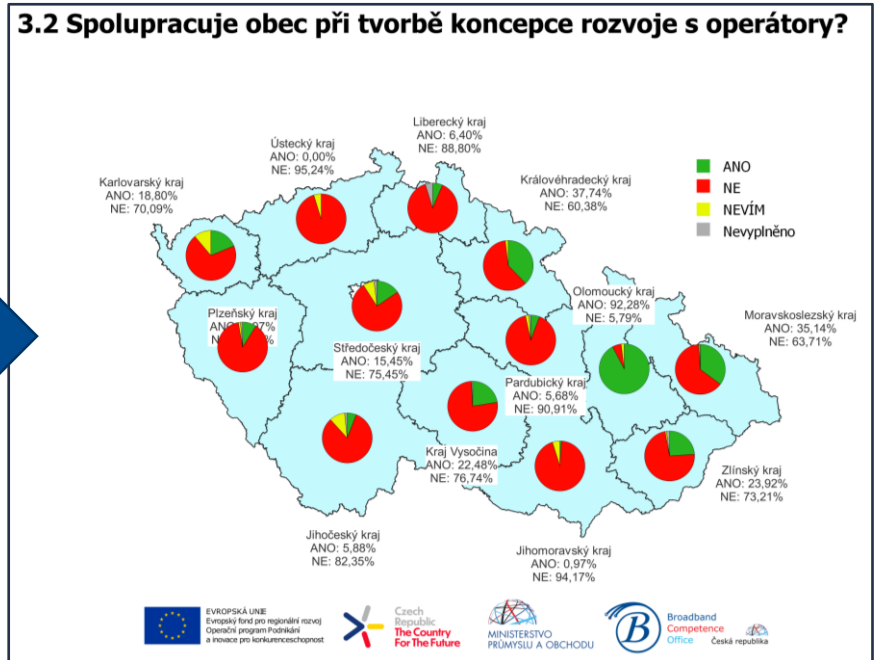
3.2 Spolupracuje obec při tvorbě koncepce rozvoje s operátory?

ANO
NE
NEVÍM
Nevyplněno

Ústecký kraj
ANO: 0,00%
NE: 95,24%

Liberecký kraj
ANO: 6,40%
NE: 88,80%

Karlovarský kraj
ANO: 18,80%
NE: 70,09%

Královéhradecký kraj
ANO: 37,74%
NE: 60,38%

Plzeňský kraj
ANO: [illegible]7%
N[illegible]

Středočeský kraj
ANO: 15,45%
NE: 75,45%

Olomoucký kraj
ANO: 92,28%
NE: 5,79%

Moravskoslezský kraj
ANO: 35,14%
NE: 63,71%

Pardubický kraj
ANO: 5,68%
NE: 90,91%

Kraj Vysočina
ANO: 22,48%
NE: 76,74%

Zlínský kraj
ANO: 23,92%
NE: 73,21%

Jihočeský kraj
ANO: 5,88%
NE: 82,35%

Jihomoravský kraj
ANO: 0,97%
NE: 94,17%

EVROPSKÁ UNIE
Evropský fond pro regionální rozvoj
Operační program Podnikání a inovace pro konkurenceschopnost

Czech Republic
The Country For The Future

MINISTERSTVO PRŮMYSLU A OBCHODU

Broadband Competence Office
Česká republika